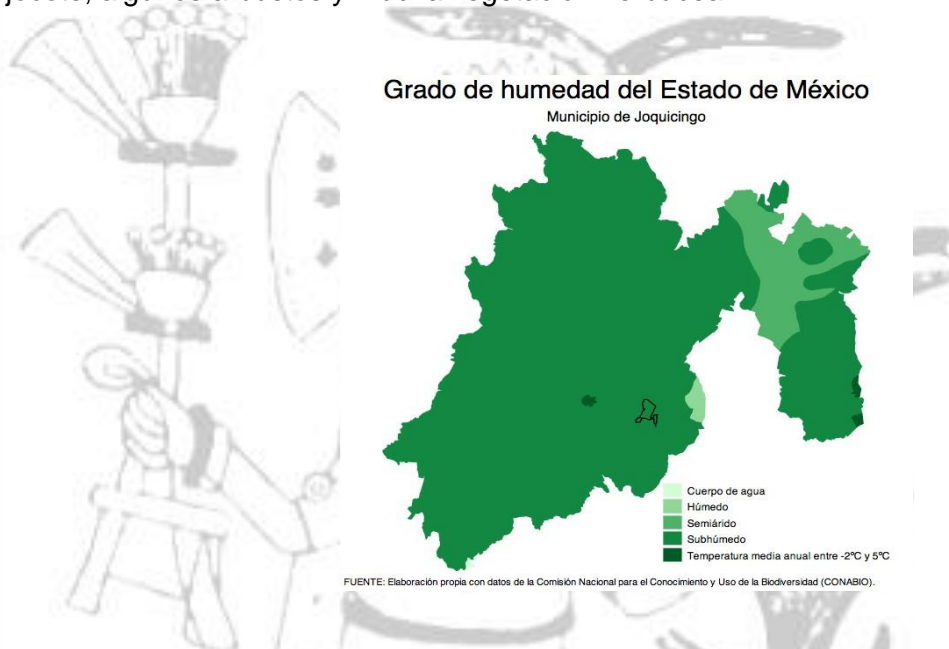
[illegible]

Grado de humedad del Estado de México
Municipio de Joquicingo

Cuerpo de agua
Húmedo
Semiárido
Subhúmedo
Temperatura media anual entre -2°C y 5°C

FUENTE: Elaboración propia con datos de la Comisión Nacional para el Conocimiento y Uso de la Biodiversidad (CONABIO).